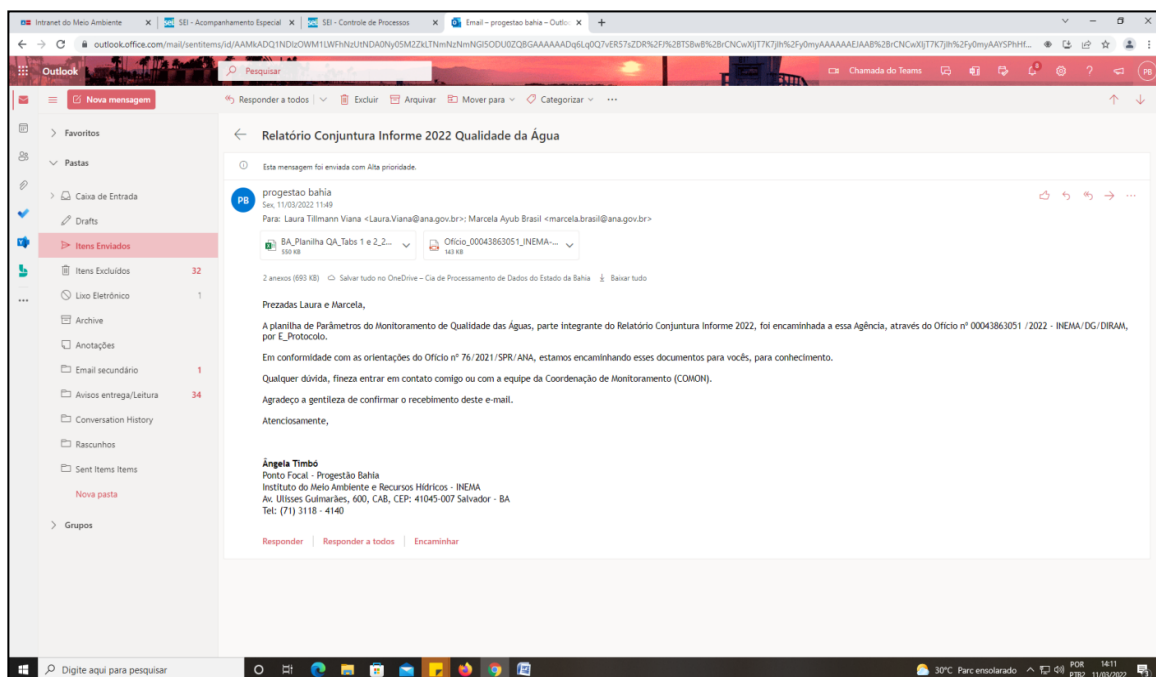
Intranet do Meio Ambiente | SEI - Acompanhamento Especial | SEI - Controle de Processos | Email – progestao bahia – Outlo

outlook.office.com/mail/sentitems/id/AAMkADQ1NDIzOWM1LWFhNzUtNDA0Ny05M2ZkLTNmNzNmNGI5ODU0ZQBGAAAAAADq6Lq0Q7vER57sZDR%2FJ%2BTSBwB%2BrCNCwXIjT7K7jlh%2Fy0myAAAAAAEJAAB%2BrCNCwXIjT7K7jlh%2Fy0myAAYSPhHf...

Outlook

Pesquisar

Chamada do Teams

Nova mensagem

Responder a todos | Excluir | Arquivar | Mover para | Categorizar | ···

Favoritos

Pastas

Caixa de Entrada

Drafts

Itens Enviados

Itens Excluídos 32

Lixo Eletrônico 1

Archive

Anotações

Email secundário 1

Avisos entrega/Leitura 34

Conversation History

Rascunhos

Sent Items Items

Nova pasta

Grupos

Relatório Conjuntura Informe 2022 Qualidade da Água

Esta mensagem foi enviada com Alta prioridade.

PB
progestao bahia
Sex, 11/03/2022 11:49
Para: Laura Tillmann Viana <Laura.Viana@ana.gov.br>; Marcela Ayub Brasil <marcela.brasil@ana.gov.br>

BA_Planilha QA_Tabs 1 e 2_...
550 KB

Ofício_00043863051_INEMA-...
143 KB

2 anexos (693 KB) Salvar tudo no OneDrive – Cia de Processamento de Dados do Estado da Bahia Baixar tudo

Prezadas Laura e Marcela,

A planilha de Parâmetros do Monitoramento de Qualidade das Águas, parte integrante do Relatório Conjuntura Informe 2022, foi encaminhada a essa Agência, através do Ofício nº 00043863051 /2022 - INEMA/DG/DIRAM, por E_Protocolo.

Em conformidade com as orientações do Ofício nº 76/2021/SPR/ANA, estamos encaminhando esses documentos para vocês, para conhecimento.

Qualquer dúvida, fineza entrar em contato comigo ou com a equipe da Coordenação de Monitoramento (COMON).

Agradeço a gentileza de confirmar o recebimento deste e-mail.

Atenciosamente,

Ângela Timbó
Ponto Focal - Progestão Bahia
Instituto do Meio Ambiente e Recursos Hídricos - INEMA
Av. Ulisses Guimarães, 600, CAB, CEP: 41045-007 Salvador - BA
Tel: (71) 3118 - 4140

Responder | Responder a todos | Encaminhar

Digite aqui para pesquisar

30°C Parc ensolarado POR PTB2 14:11 11/03/2022